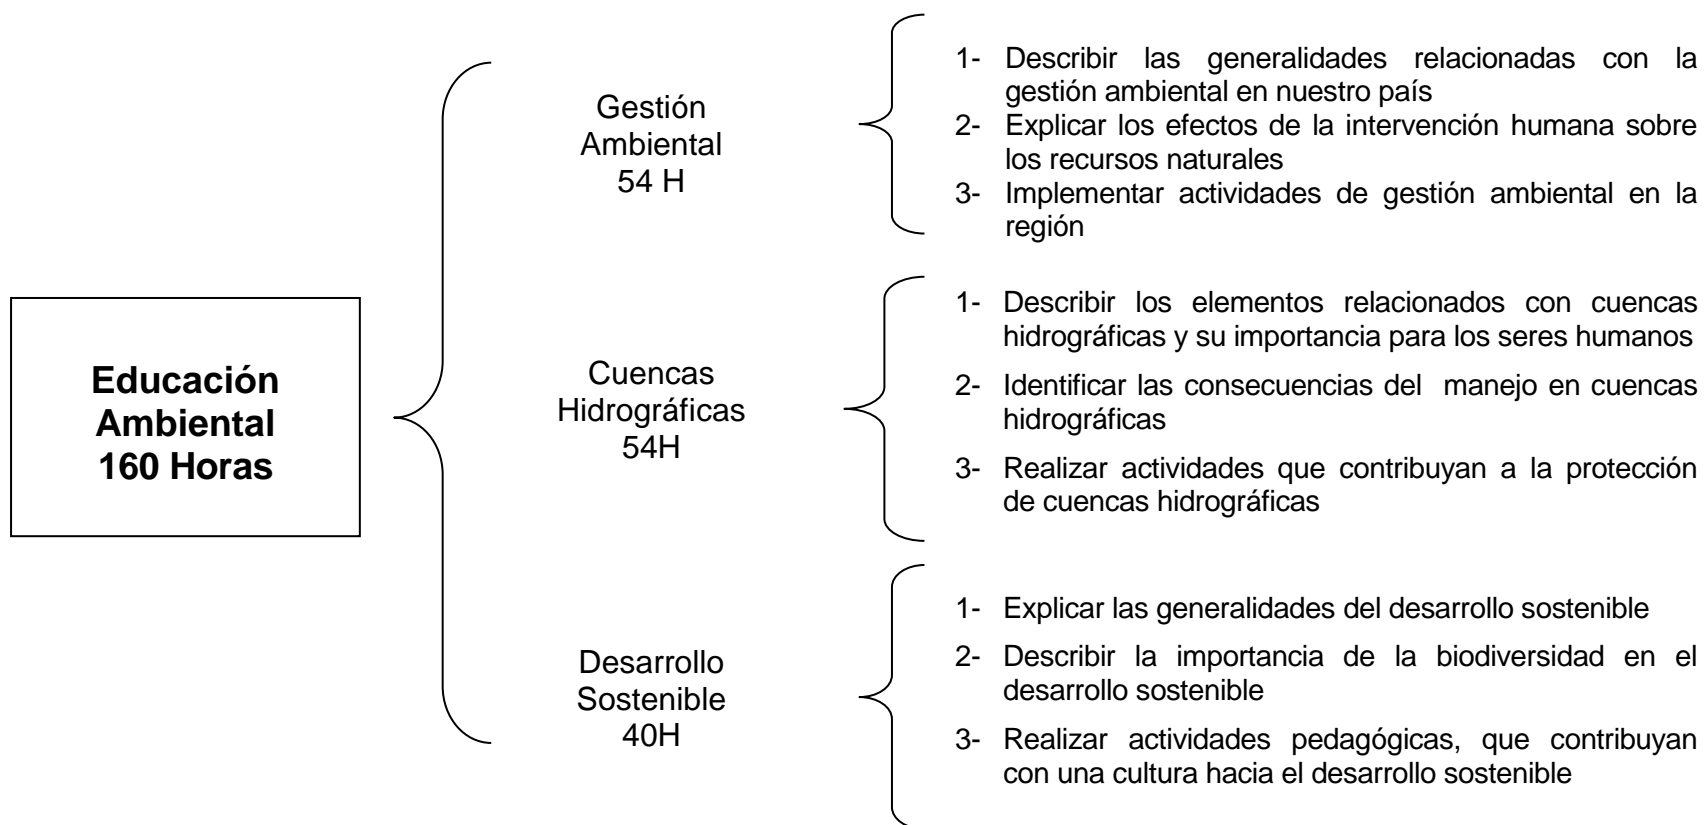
**Educación Ambiental 160 Horas**

Gestión Ambiental 54 H

1- Describir las generalidades relacionadas con la gestión ambiental en nuestro país
2- Explicar los efectos de la intervención humana sobre los recursos naturales
3- Implementar actividades de gestión ambiental en la región

Cuencas Hidrográficas 54H

1- Describir los elementos relacionados con cuencas hidrográficas y su importancia para los seres humanos
2- Identificar las consecuencias del manejo en cuencas hidrográficas
3- Realizar actividades que contribuyan a la protección de cuencas hidrográficas

Desarrollo Sostenible 40H

1- Explicar las generalidades del desarrollo sostenible
2- Describir la importancia de la biodiversidad en el desarrollo sostenible
3- Realizar actividades pedagógicas, que contribuyan con una cultura hacia el desarrollo sostenible